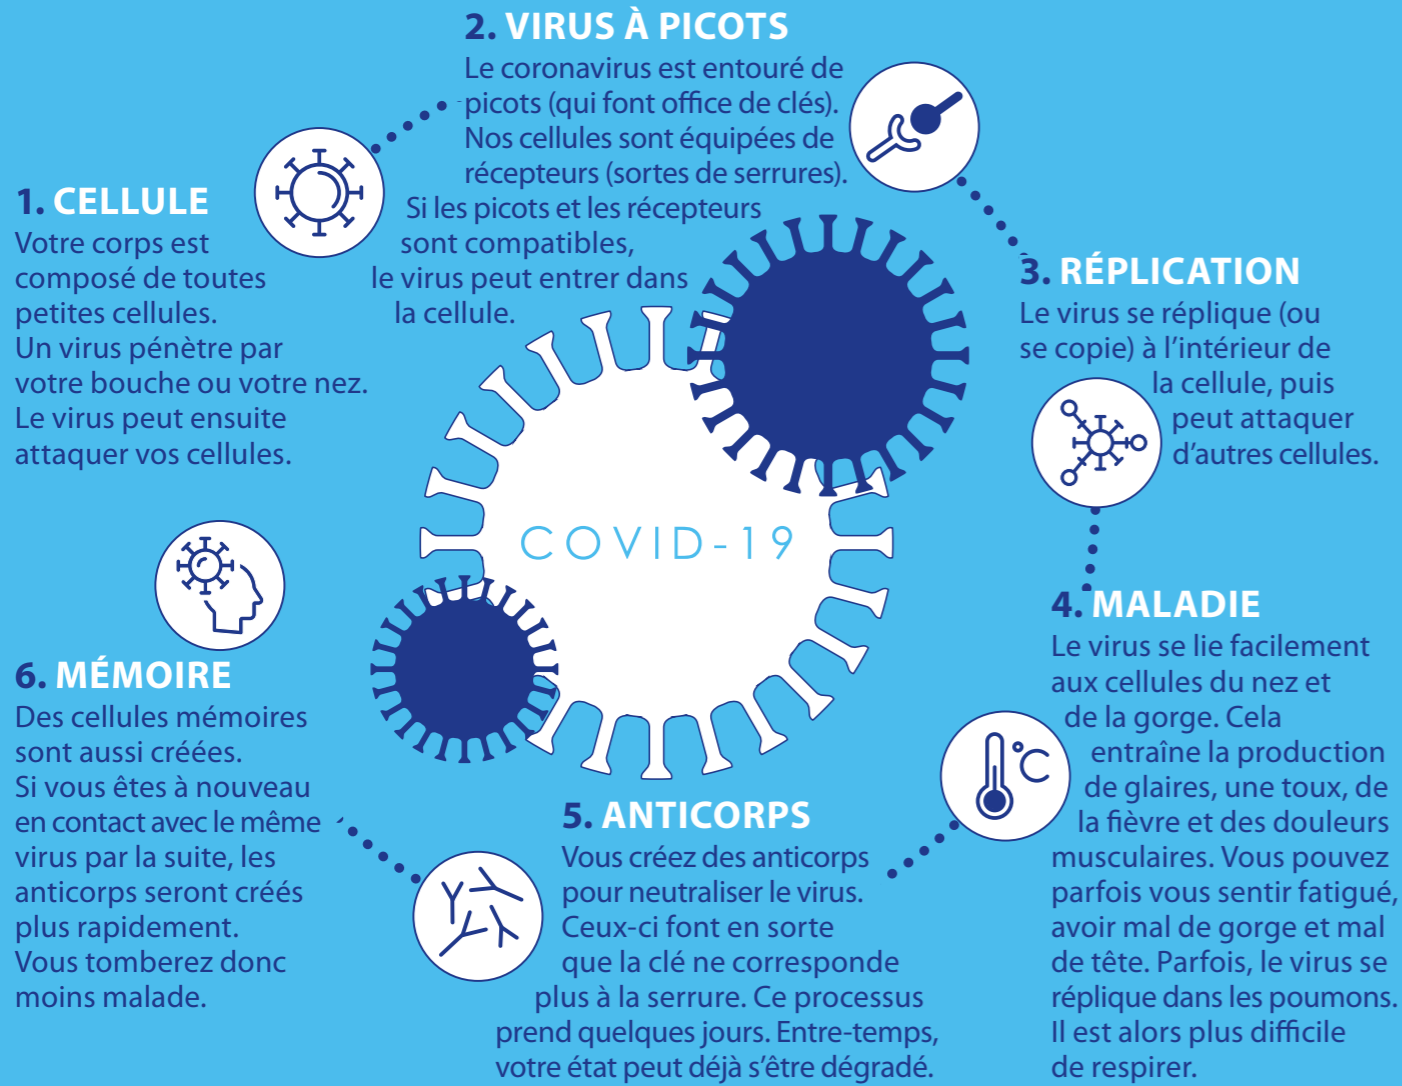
2. VIRUS À PICOTS
Le coronavirus est entouré de picots (qui font office de clés). Nos cellules sont équipées de récepteurs (sortes de serrures). Si les picots et les récepteurs sont compatibles, le virus peut entrer dans la cellule.

1. CELLULE
Votre corps est composé de toutes petites cellules. Un virus pénètre par votre bouche ou votre nez. Le virus peut ensuite attaquer vos cellules.

3. RÉPLICATION
Le virus se réplique (ou se copie) à l'intérieur de la cellule, puis peut attaquer d'autres cellules.

COVID-19

4. MALADIE
Le virus se lie facilement aux cellules du nez et de la gorge. Cela entraîne la production de glaires, une toux, de la fièvre et des douleurs musculaires. Vous pouvez parfois vous sentir fatigué, avoir mal de gorge et mal de tête. Parfois, le virus se réplique dans les poumons. Il est alors plus difficile de respirer.

6. MÉMOIRE
Des cellules mémoires sont aussi créées. Si vous êtes à nouveau en contact avec le même virus par la suite, les anticorps seront créés plus rapidement. Vous tomberez donc moins malade.

5. ANTICORPS
Vous créez des anticorps pour neutraliser le virus. Ceux-ci font en sorte que la clé ne corresponde plus à la serrure. Ce processus prend quelques jours. Entre-temps, votre état peut déjà s'être dégradé.

°C